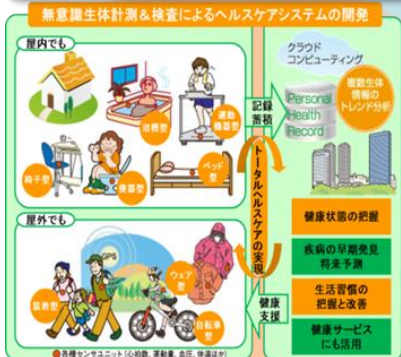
無意識生体計測＆検査によるヘルスケアシステムの開発

屋内でも

浴槽型

運動器具型

椅子型

便器型

ベッド型

記録蓄積

クラウドコンピューティング

Personal Health Record

複数生体情報のトレンド分析

トータルヘルスケアの実現

屋外でも

GPS

ウェア型

装着型

自転車型

健康支援

健康状態の把握

疾病の早期発見将来予測

生活習慣の把握と改善

健康サービスにも活用

各種センサユニット（心拍数、運動量、血圧、体温ほか）